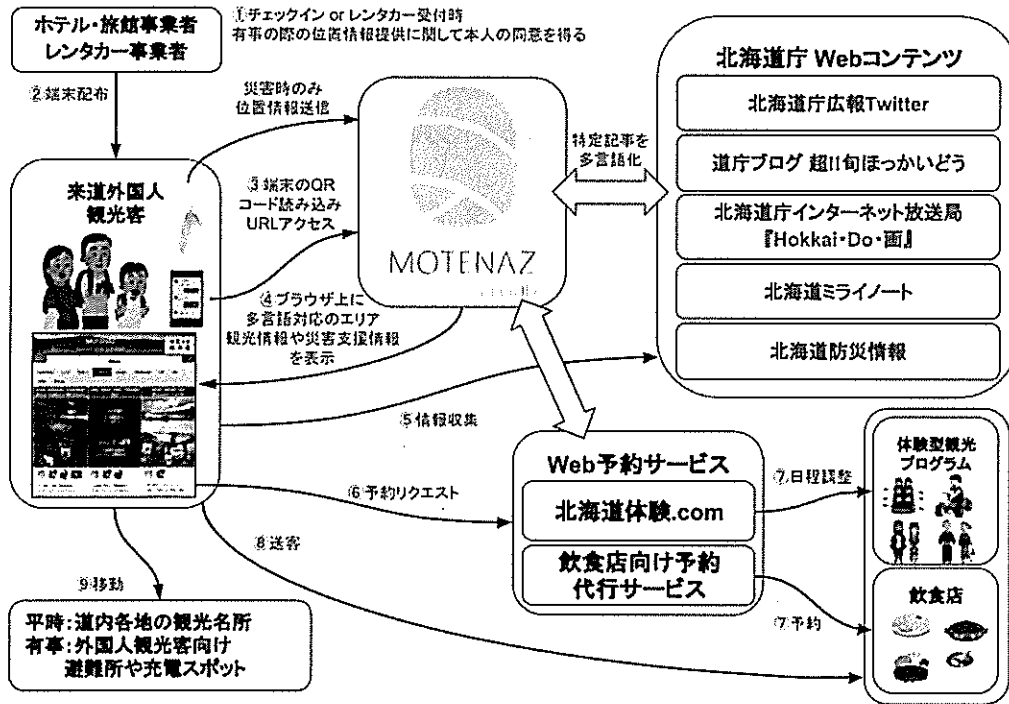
ホテル・旅館事業者
レンタカー事業者

①チェックイン or レンタカー受付時
有事の際の位置情報提供に関して本人の同意を得る

②端末配布

災害時のみ
位置情報送信

来道外国人
観光客

③端末のQR
コード読み込み
URLアクセス

MOTENAZ

④ブラウザ上に
多言語対応のエリア
観光情報や災害支援情報
を表示

特定記事を
多言語化

北海道庁 Webコンテンツ

北海道庁広報Twitter

道庁ブログ 超!!旬ほっかいどう

北海道庁インターネット放送局
『Hokkai・Do・画』

北海道ミライノート

北海道防災情報

⑤情報収集

Web予約サービス

⑥予約リクエスト

北海道体験.com

飲食店向け予約
代行サービス

⑦日程調整

体験型観光
プログラム

⑦予約

飲食店

⑧送客

⑨移動

平時:道内各地の観光名所
有事:外国人観光客向け
避難所や充電スポット